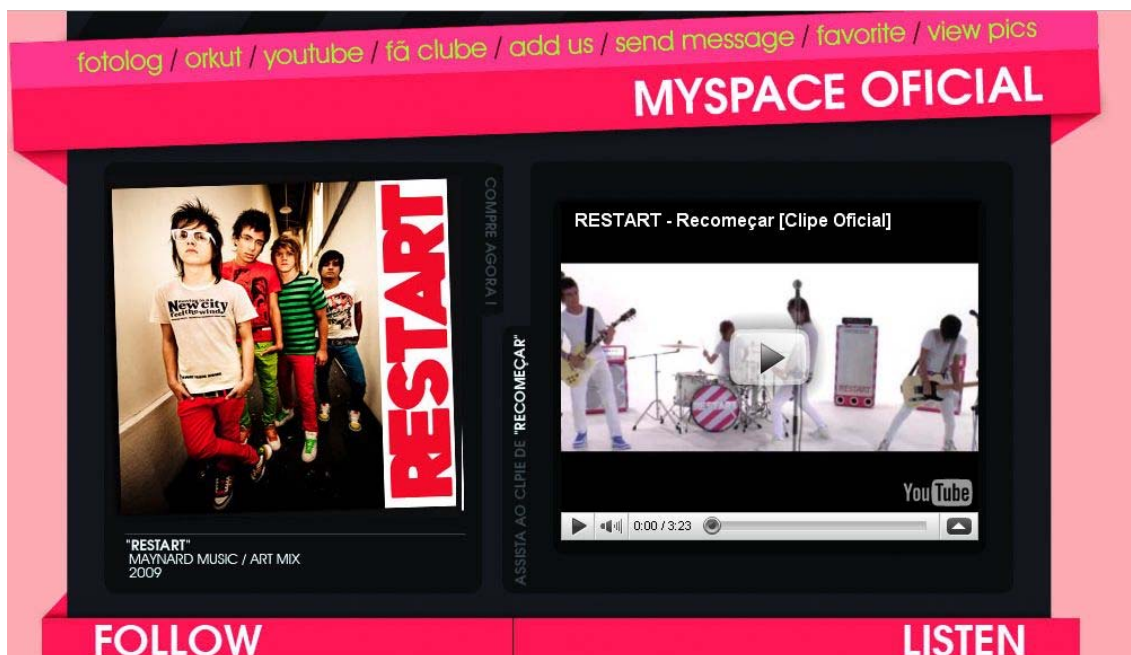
fotolog / orkut / youtube / fã clube / add us / send message / favorite / view pics

MYSPACE OFICIAL

New city

RESTART

COMPRE AGORA !

"RESTART"
MAYNARD MUSIC / ART MIX
2009

ASSISTA AO CLPIE DE "RECOMEÇAR"

RESTART - Recomeçar [Clipe Oficial]

RESTART

YouTube

0:00 / 3:23

FOLLOW

LISTEN